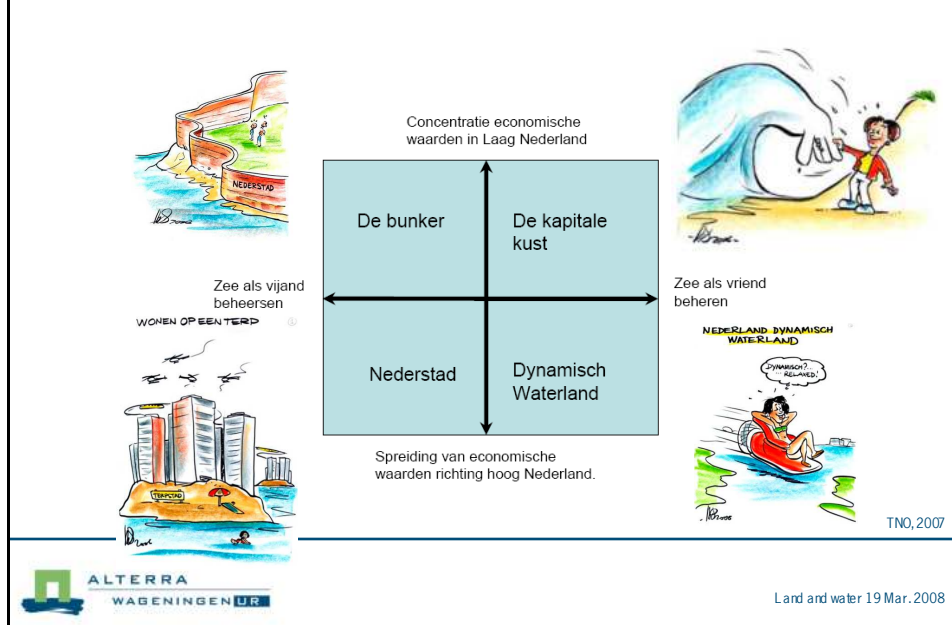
NEDERSTAD

Concentratie economische waarden in Laag Nederland

De bunker

De kapitale kust

Zee als vijand beheersen

Zee als vriend beheren

WONEN OP EEN TERP

NEDERLAND DYNAMISCH WATERLAND

DYNAMISCH?... RELAXED!

Nederstad

Dynamisch Waterland

TERPSTAD

Spreiding van economische waarden richting hoog Nederland.

TNO, 2007

ALTERRA
WAGENINGEN UR

Land and water 19 Mar. 2008